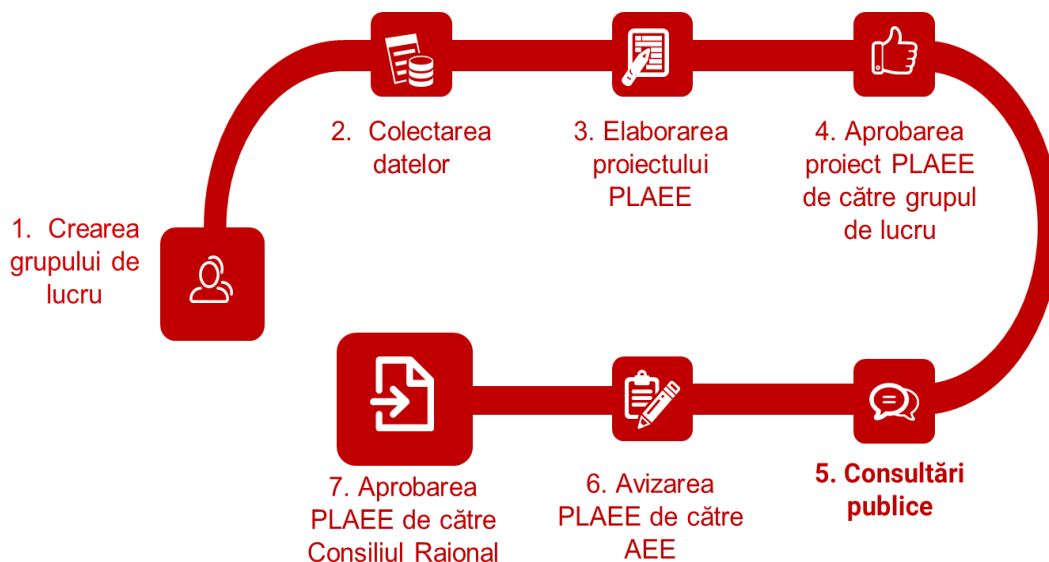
1. Crearea grupului de lucru

2. Colectarea datelor

3. Elaborarea proiectului PLAEE

4. Aprobarea proiect PLAEE de către grupul de lucru

5. Consultări publice

6. Avizarea PLAEE de către AEE

7. Aprobarea PLAEE de către Consiliul Raional